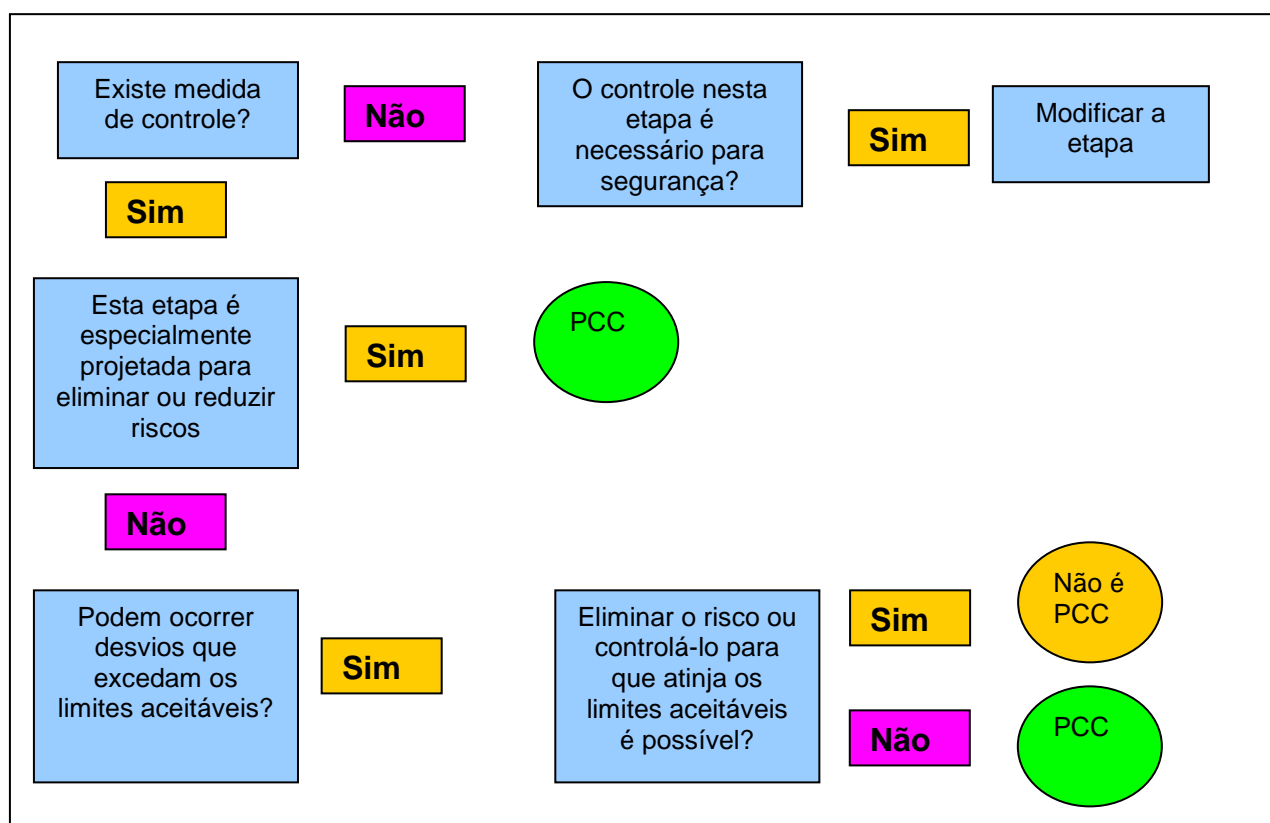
Existe medida de controle?

Não

O controle nesta etapa é necessário para segurança?

Sim

Modificar a etapa

Sim

Esta etapa é especialmente projetada para eliminar ou reduzir riscos

Sim

PCC

Não

Podem ocorrer desvios que excedam os limites aceitáveis?

Sim

Eliminar o risco ou controlá-lo para que atinja os limites aceitáveis é possível?

Sim

Não é PCC

Não

PCC